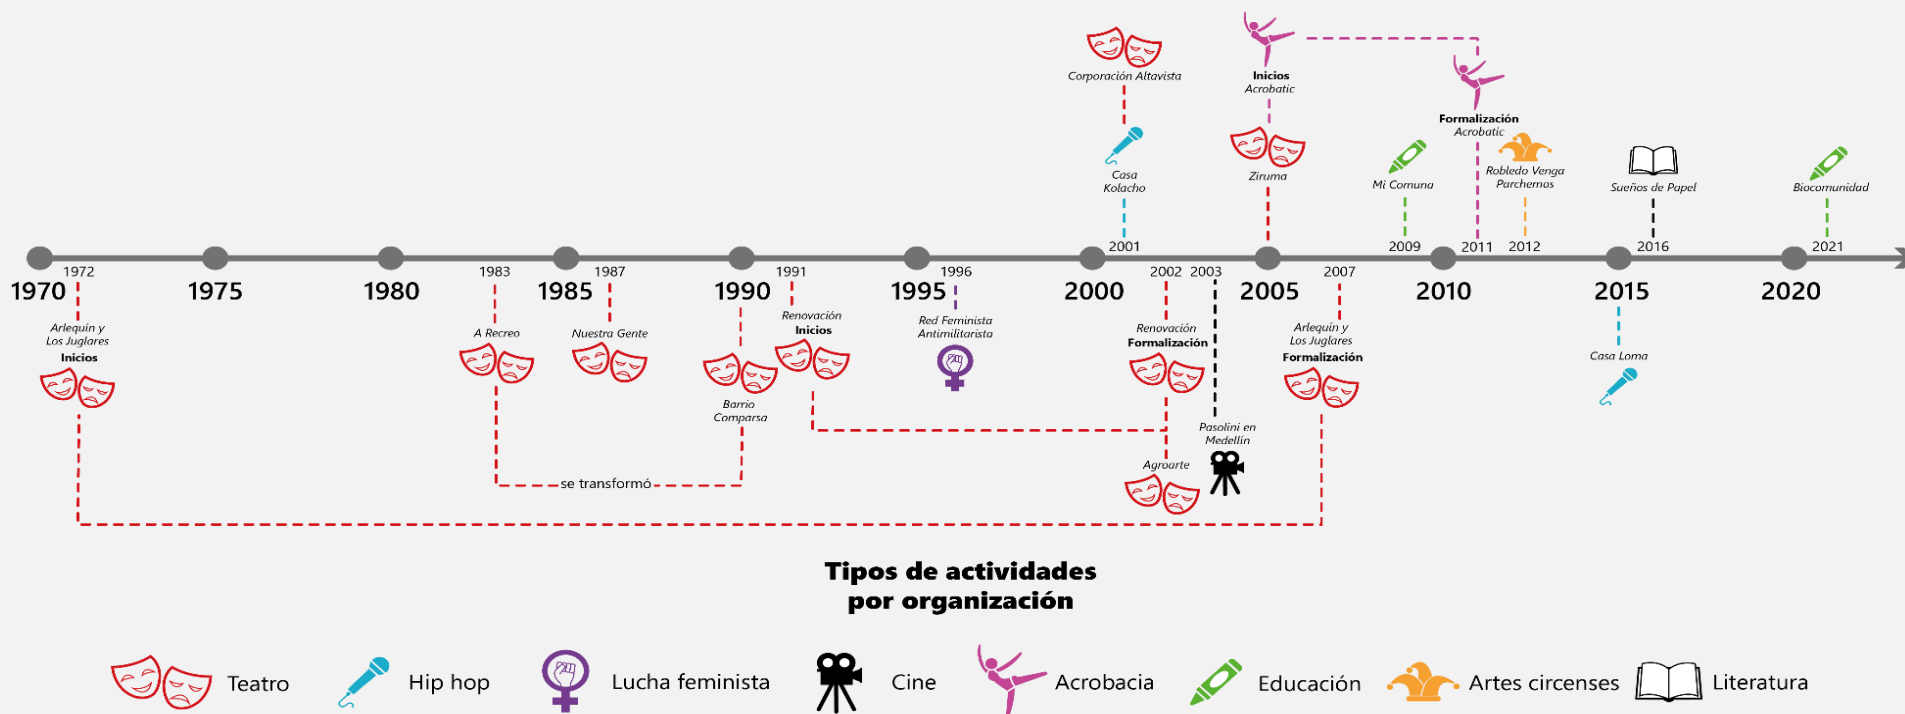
Corporación Altavista

Inicios
Acrobatic

Formalización
Acrobatic

Casa Kolacho

Ziruma

Mi Comuna

Robledo Venga Parchemos

Sueños de Papel

Biocomunidad

2001 2009 2011 2012 2016 2021

1970 1975 1980 1985 1990 1995 2000 2005 2010 2015 2020

1972 1983 1987 1991 1996 2002 2003 2007

Arlequín y Los Juglares
Inicios

A Recreo

Nuestra Gente

Barrio Comparsa

Renovación
Inicios

Red Feminista Antimilitarista

Renovación
Formalización

Agroarte

Pasolini en Medellín

Arlequín y Los Juglares
Formalización

Casa Loma

se transformó

Tipos de actividades por organización

Teatro
Hip hop
Lucha feminista
Cine
Acrobacia
Educación
Artes circenses
Literatura